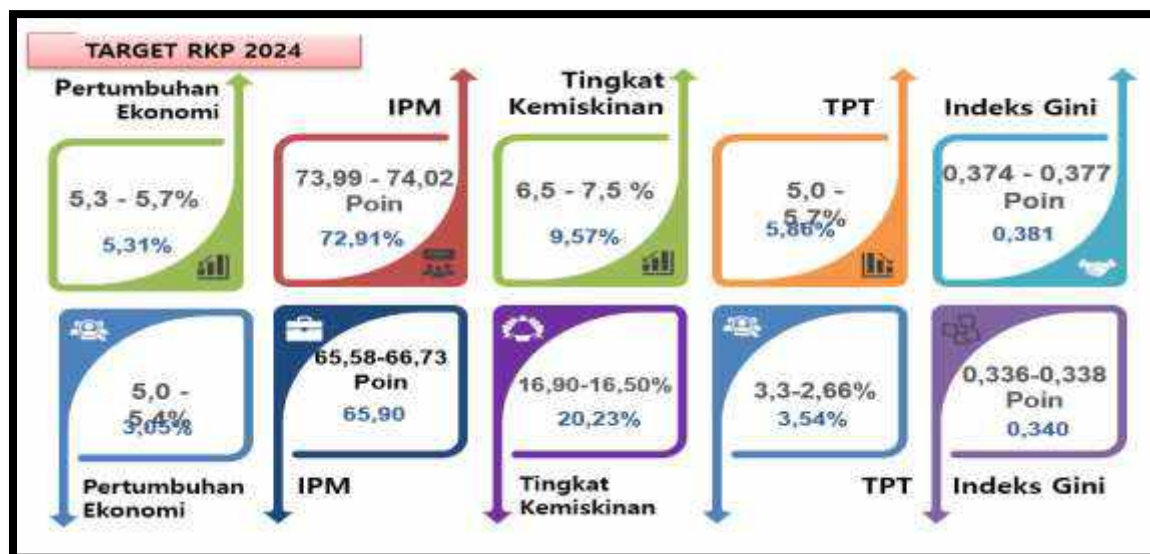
TARGET RKP 2024

Pertumbuhan Ekonomi

5,3 - 5,7%

5,31%

IPM

73,99 - 74,02 Poin

72,91%

Tingkat Kemiskinan

6,5 - 7,5 %

9,57%

TPT

5,0 - 5,7%

5,86%

Indeks Gini

0,374 - 0,377 Poin

0,381

5,0 - 5,4%

3,05%

Pertumbuhan Ekonomi

65,58-66,73 Poin

65,90

IPM

16,90-16,50%

20,23%

Tingkat Kemiskinan

3,3-2,66%

3,54%

TPT

0,336-0,338 Poin

0,340

Indeks Gini